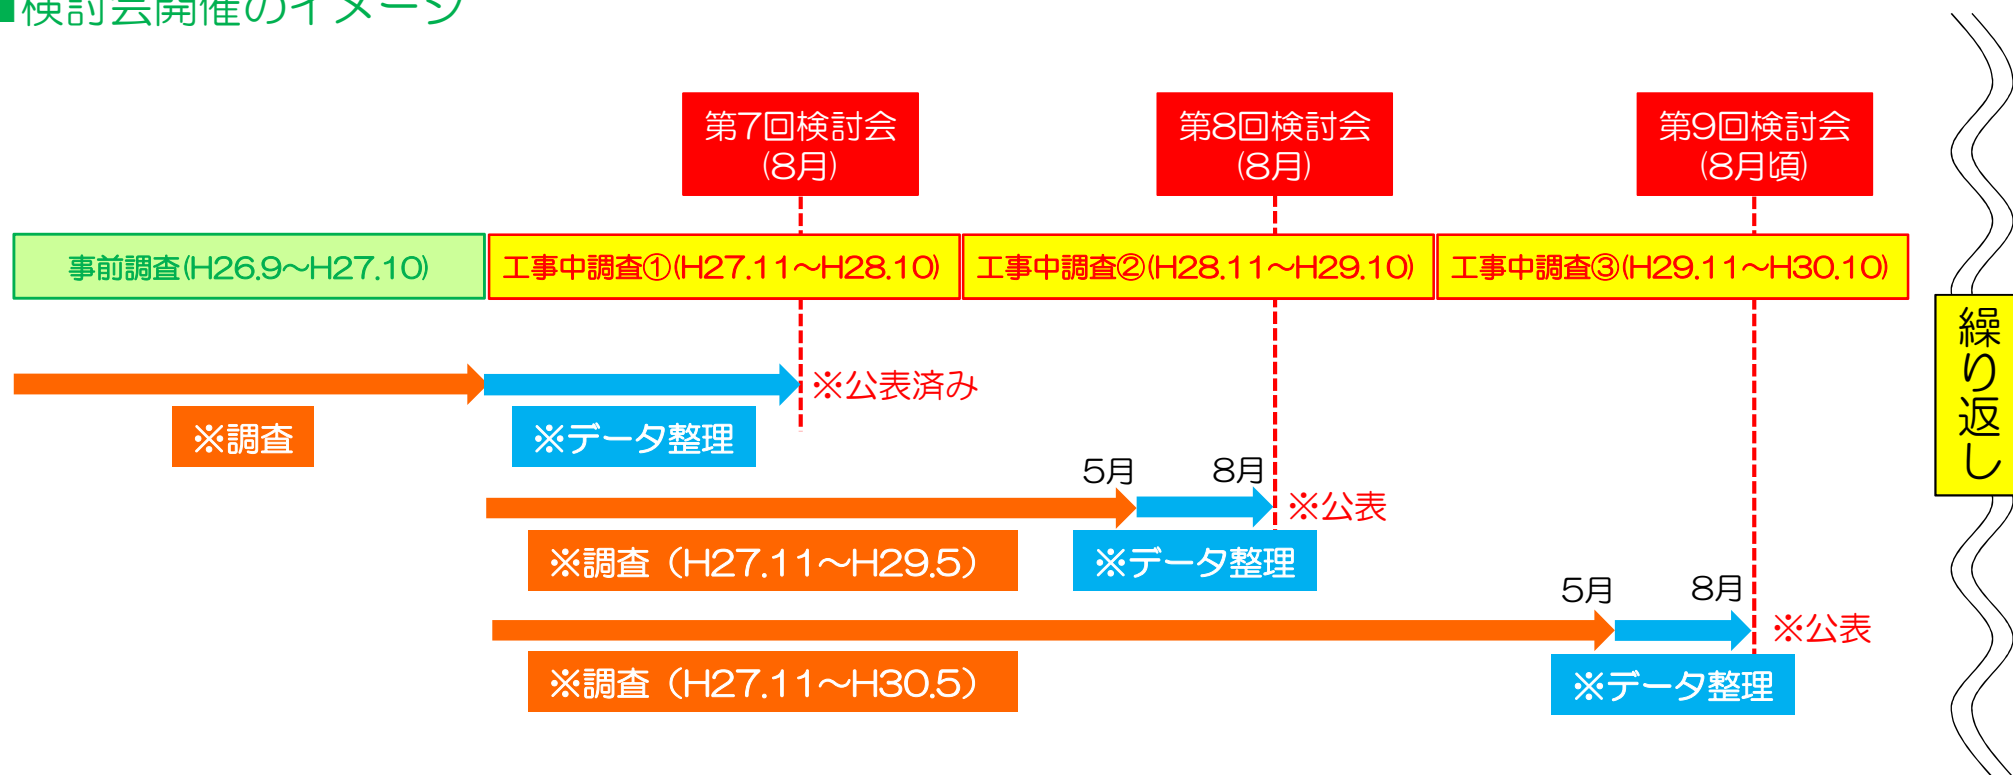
■検討会開催のイメージ

第7回検討会 (8月)

第8回検討会 (8月)

第9回検討会 (8月頃)

| 事前調査(H26.9~H27.10) | 工事中調査①(H27.11~H28.10) | 工事中調査②(H28.11~H29.10) | 工事中調査③(H29.11~H30.10) |
|---|---|---|---|

※公表済み

※調査

※データ整理

5月 8月

※公表

※調査（H27.11~H29.5）

※データ整理

5月 8月

※公表

※調査（H27.11~H30.5）

※データ整理

繰り返し